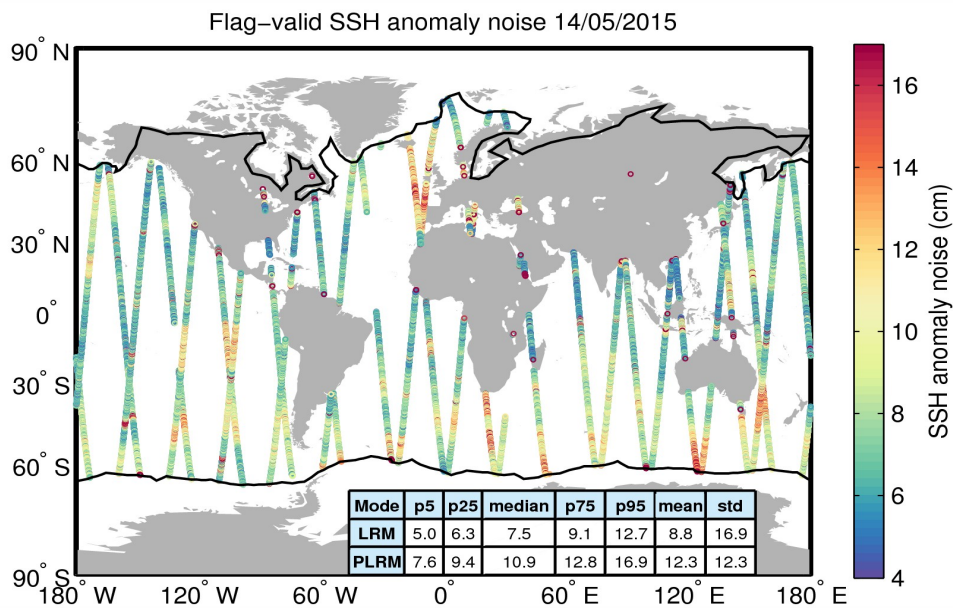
Flag-valid SSH anomaly noise 14/05/2015

90° N
60° N
30° N
0°
30° S
60° S
90° S

180° W 120° W 60° W 0° 60° E 120° E 180° E

| Mode | p5 | p25 | median | p75 | p95 | mean | std |
|---|---|---|---|---|---|---|---|
| LRM | 5.0 | 6.3 | 7.5 | 9.1 | 12.7 | 8.8 | 16.9 |
| PLRM | 7.6 | 9.4 | 10.9 | 12.8 | 16.9 | 12.3 | 12.3 |

16
14
12
10
8
6
4
SSH anomaly noise (cm)